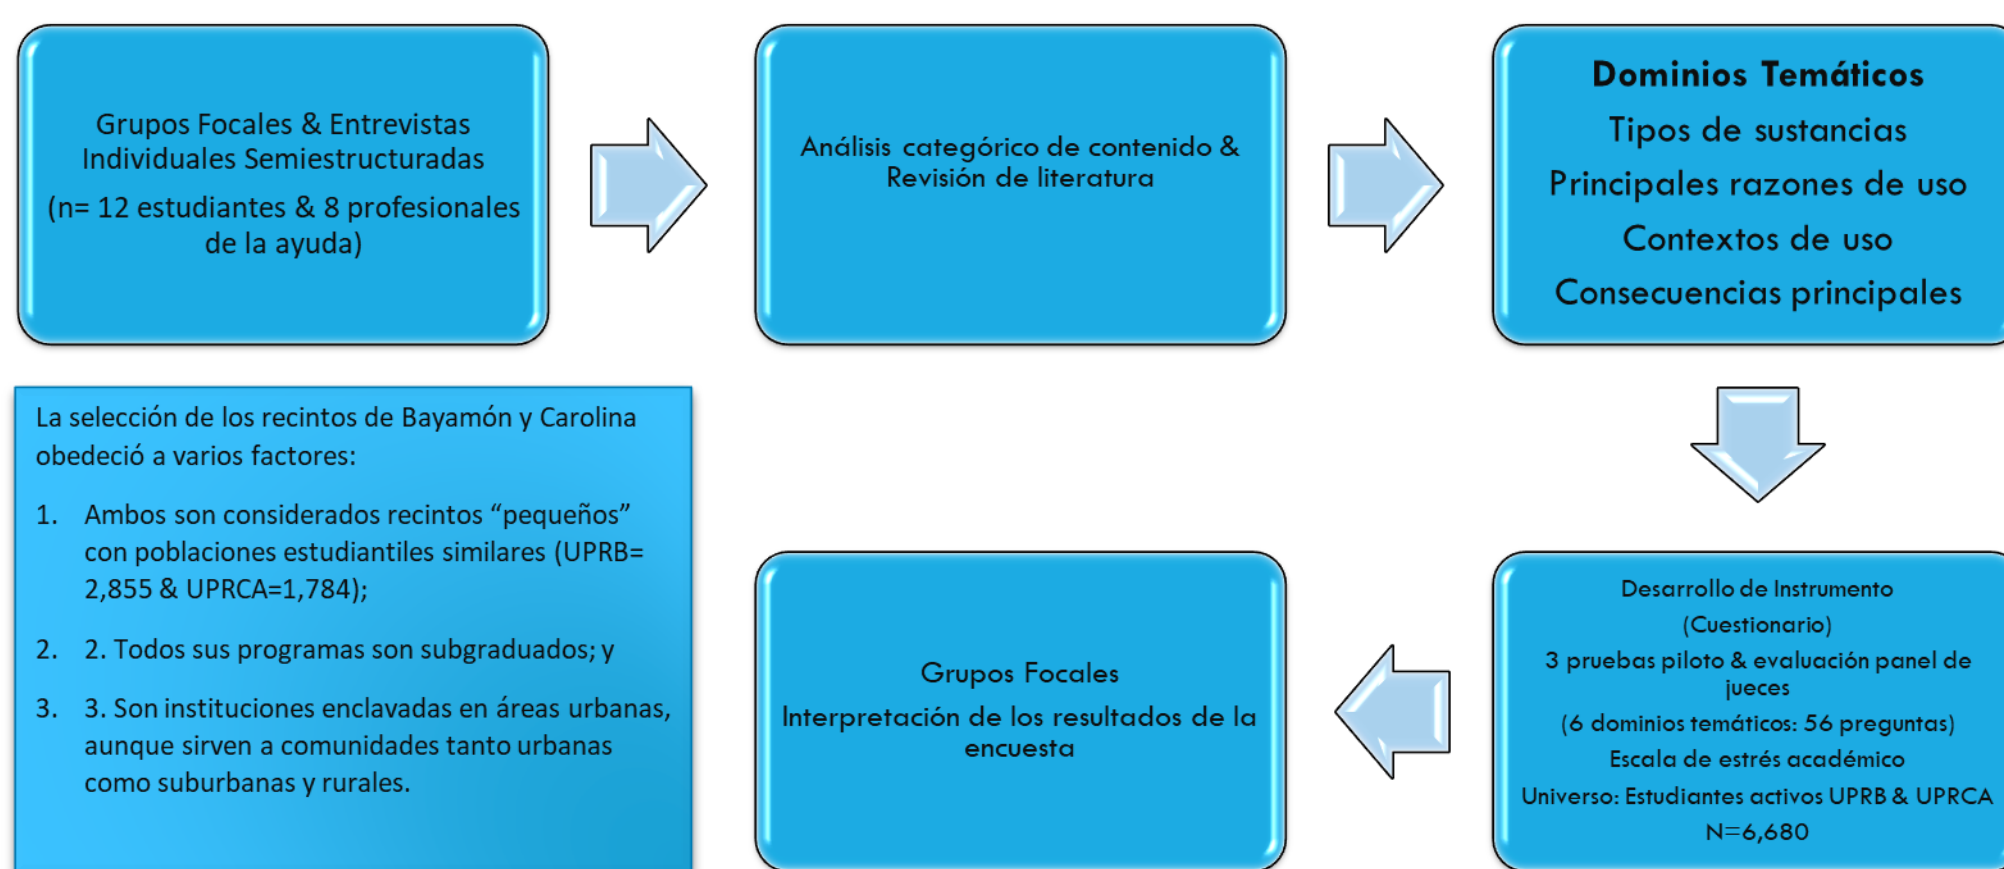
Grupos Focales & Entrevistas Individuales Semiestructuradas

(n= 12 estudiantes & 8 profesionales de la ayuda)

Análisis categórico de contenido & Revisión de literatura

Dominios Temáticos

Tipos de sustancias

Principales razones de uso

Contextos de uso

Consecuencias principales

La selección de los recintos de Bayamón y Carolina obedeció a varios factores:

1. Ambos son considerados recintos "pequeños" con poblaciones estudiantiles similares (UPRB= 2,855 & UPRCA=1,784);

2. 2. Todos sus programas son subgraduados; y

3. 3. Son instituciones enclavadas en áreas urbanas, aunque sirven a comunidades tanto urbanas como suburbanas y rurales.

Grupos Focales

Interpretación de los resultados de la encuesta

Desarrollo de Instrumento

(Cuestionario)

3 pruebas piloto & evaluación panel de jueces

(6 dominios temáticos: 56 preguntas)

Escala de estrés académico

Universo: Estudiantes activos UPRB & UPRCA

N=6,680